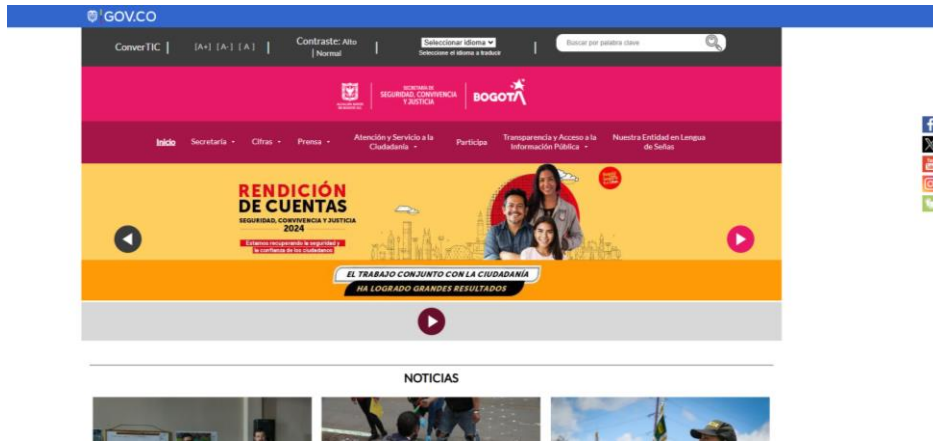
GOV.CO

ConverTIC | [A+] [A-] [A] | Contraste: Alto | Normal | Seleccionar idioma Seleccione el idioma a traducir | Buscar por palabra clave

SECRETARÍA DE SEGURIDAD, CONVIVENCIA Y JUSTICIA | BOGOTÁ

Inicio Secretaría Cifras Prensa Atención y Servicio a la Ciudadanía Participa Transparencia y Acceso a la Información Pública Nuestra Entidad en Lengua de Señas

RENDICIÓN DE CUENTAS
SEGURIDAD, CONVIVENCIA Y JUSTICIA
2024
Estamos recuperando la seguridad y la confianza de los ciudadanos

EL TRABAJO CONJUNTO CON LA CIUDADANÍA
HA LOGRADO GRANDES RESULTADOS

NOTICIAS